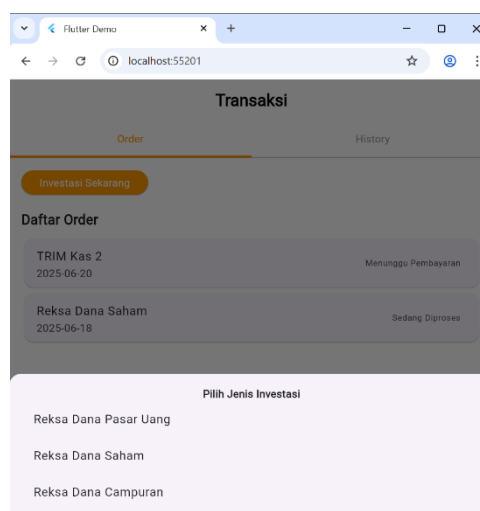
Flutter Demo
localhost:55201

Transaksi

Order
History

Investasi Sekarang

Daftar Order

TRIM Kas 2
2025-06-20
Menunggu Pembayaran

Reksa Dana Saham
2025-06-18
Sedang Diproses

Pilih Jenis Investasi

Reksa Dana Pasar Uang

Reksa Dana Saham

Reksa Dana Campuran